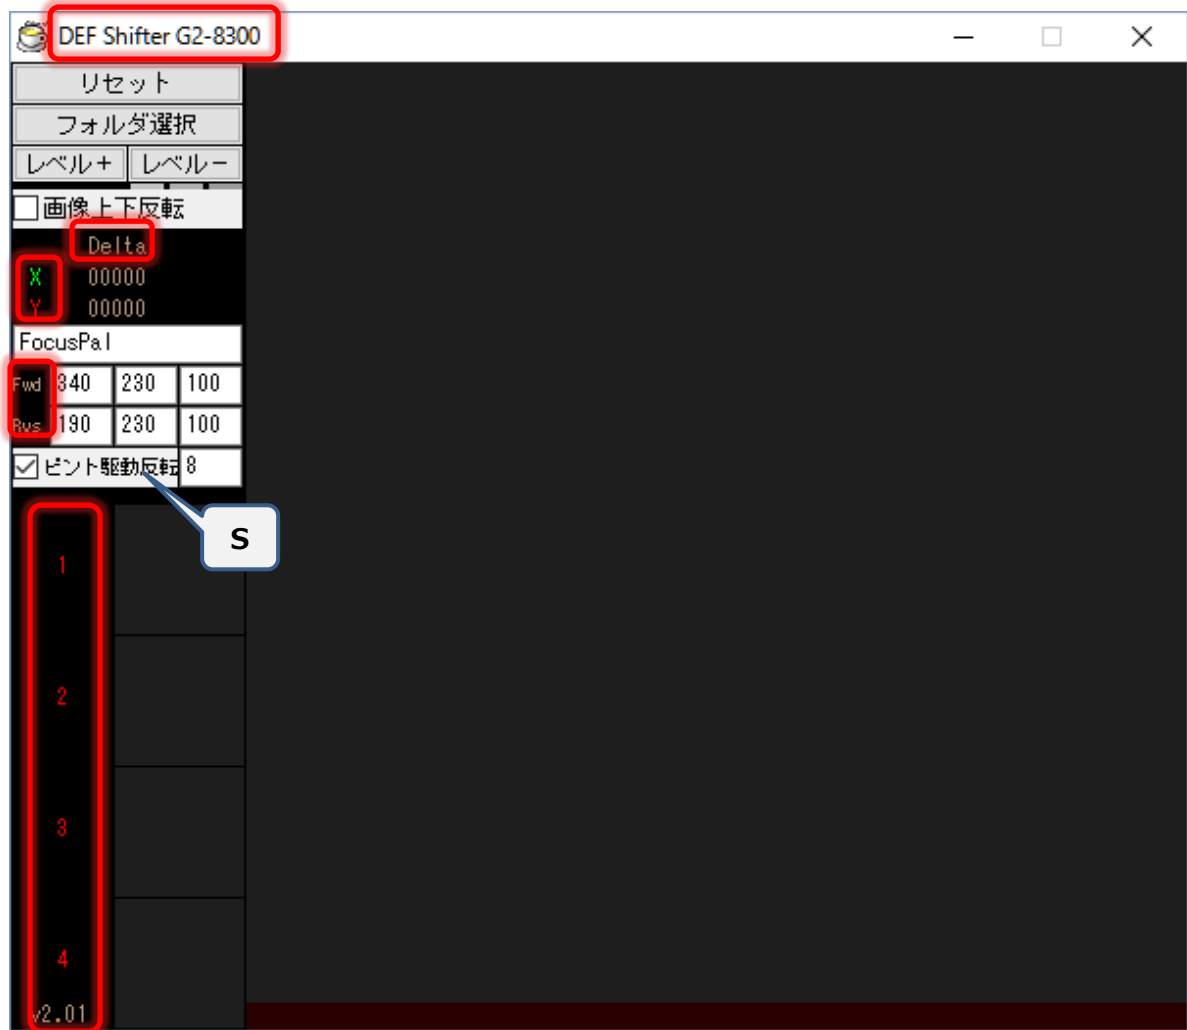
DEF Shifter G2-8300

リセット
フォルダ選択
レベル＋ レベルー
画像上下反転
Delta
X 00000
Y 00000
FocusPal

| Fwd | 340 | 230 | 100 |
|---|---|---|---|
| Rvs | 190 | 230 | 100 |

ピント駆動反転 8

S

1
2
3
4
v2.01